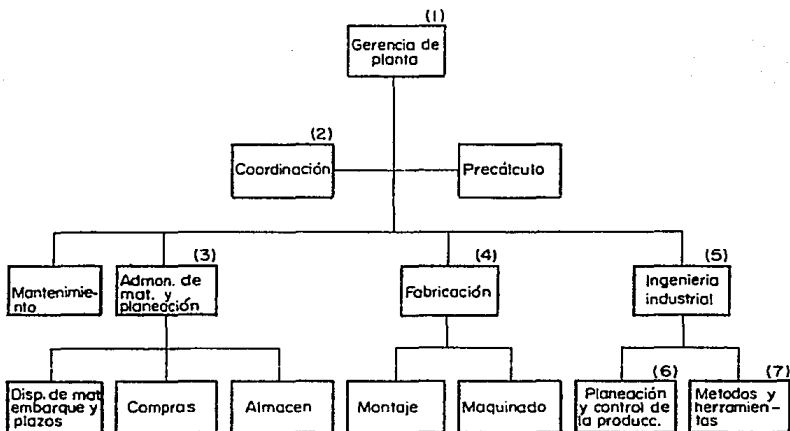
(1)
Gerencia de planta

(2)
Coordinación

Precálculo

Mantenimiento

(3)
Admon. de mat. y planeación

(4)
Fabricación

(5)
Ingenieria industrial

Disp. de mat embarque y plazos

Compras

Almacen

Montaje

Maquinado

(6)
Planeación y control de la producc.

(7)
Metodos y herramientas